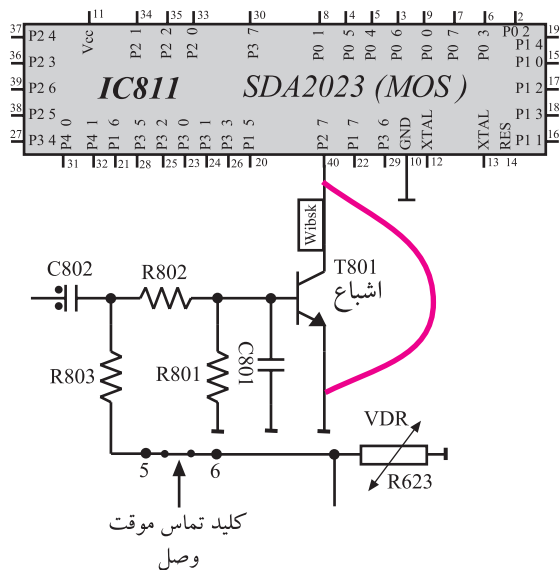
11 34 35 33 30 8 4 5 3 9 7 6 2
37 P2 4
36 P2 3
39 P2 6
38 P2 5
27 P3 4
Vcc
P2 1
P2 2
P2 0
P3 7
P0 1
P0 5
P0 4
P0 6
P0 0
P0 7
P0 3
P0 2
P1 4 18
P1 0 19
P1 2 17
P1 3 15
P1 1 16
IC811
SDA2023 (MOS )
P4 0
P4 1
P1 6
P3 5
P3 2
P3 0
P3 1
P3 3
P1 5
P2 7
P1 7
P3 6
GND
XTAL
XTAL
RES
31 32 21 28 25 23 24 26 20 40 22 29 10 12 13 14
Wibsk
T801
اشباع
C802
R802
R803
R801
C801
VDR
R623
5
6
کلید تماس موقت
وصل